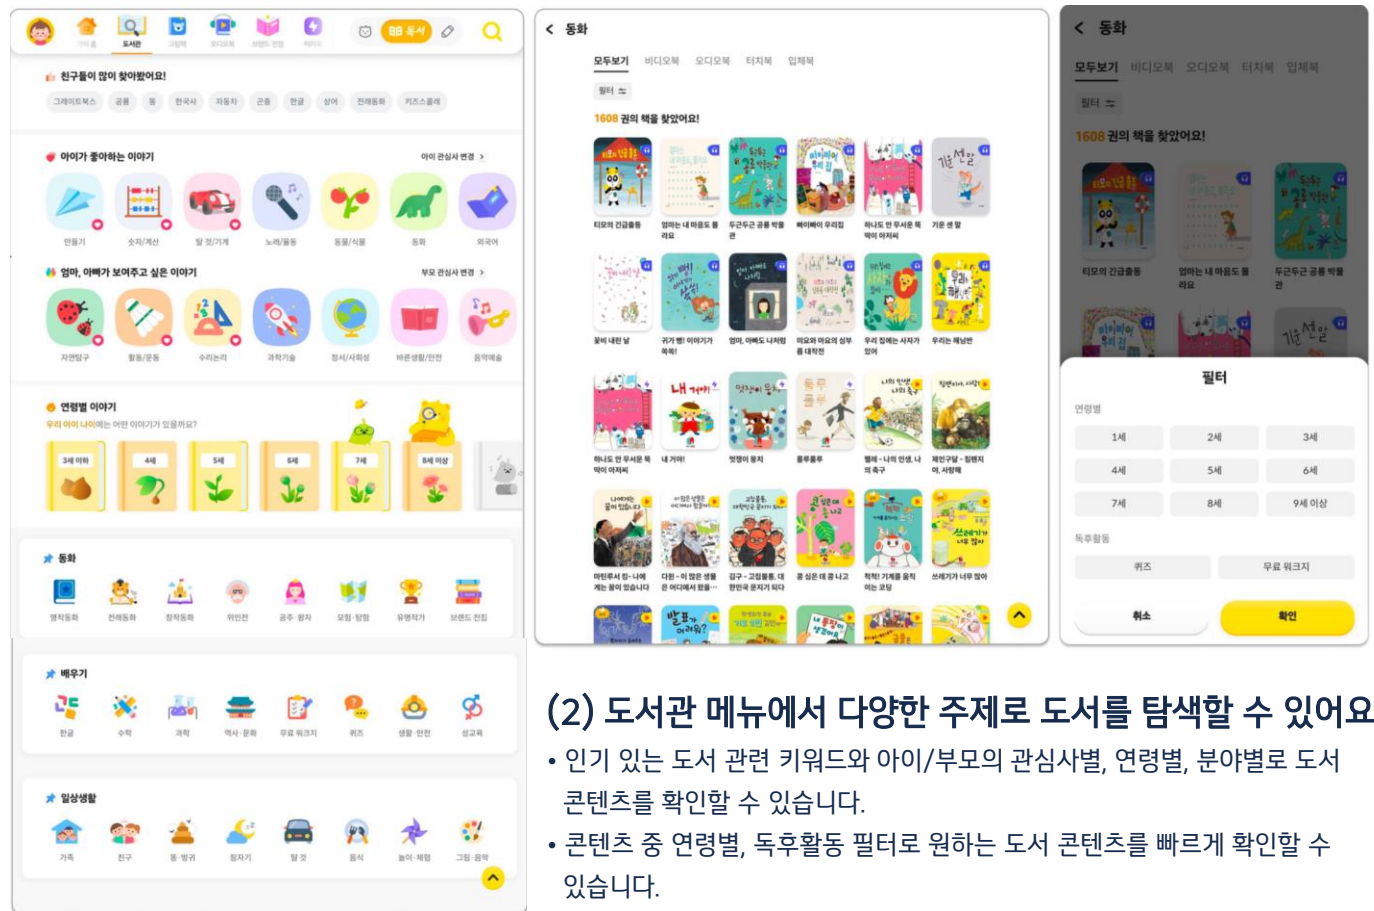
아이홈 도서관 그림책 오디오북 브랜드 전집 워크지 BB 독서

친구들이 많이 찾아봤어요!

그레이트북스 공룡 똥 한국사 자동차 곤충 한글 상어 전래동화 키즈스콜레

아이가 좋아하는 이야기 아이 관심사 변경 >

만들기 숫자/계산 탈 것/기계 노래/율동 동물/식물 동화 외국어

엄마, 아빠가 보여주고 싶은 이야기 부모 관심사 변경 >

자연탐구 활동/운동 수리논리 과학기술 정서/사회성 바른생활/안전 음악예술

연령별 이야기

우리 아이 나이에는 어떤 이야기가 있을까요?

3세 이하 4세 5세 6세 7세 8세 이상

동화

명작동화 전래동화 창작동화 위인전 공주·왕자 모험·탐험 유명작가 브랜드 전집

배우기

한글 수학 과학 역사·문화 무료 워크지 퀴즈 생활·안전 성교육

일상생활

가족 친구 똥·방귀 잠자기 탈 것 음식 놀이·체험 그림·음악

< 동화

모두보기 비디오북 오디오북 터치북 입체북

필터

1608 권의 책을 찾았어요!

티모의 긴급출동 엄마는 내 마음도 몰라요 두근두근 공룡 박물관 삐이삐이 우리집 하나도 안 무서운 무떡이 이야기 기운 센 말

꽃비 내린 날 귀가 뻥! 이이가기 쑥쑥! 엄마, 아빠도 나처럼 미오와 미오의 성우를 대작전 우리 집에는 사자가 있어 우리는 해님반

하나도 안 무서운 무떡이 이야기 내 거야! 멋쟁이 꽃지 꿈루꿈루 펠레 - 나의 인생, 나의 축구 제인구달 - 침팬지 이 사랑해

마틴루서 킹 - 나에게는 꿈이 있습니다 다윈 - 이 많은 생물은 어디에서 왔을... 김구 - 고집불통, 대한민국 꿈지기 되다 꽃 심은 데 꽃 나고 척척! 가게를 움직이는 코딩 쓰레기가 너무 많아

< 동화

모두보기 비디오북 오디오북 터치북 입체북

필터

1608 권의 책을 찾았어요!

티모의 긴급출동 엄마는 내 마음도 몰라요 두근두근 공룡 박물관

필터

연령별

1세 2세 3세
4세 5세 6세
7세 8세 9세 이상

독후활동

퀴즈 무료 워크지

취소 확인

(2) 도서관 메뉴에서 다양한 주제로 도서를 탐색할 수 있어요

• 인기 있는 도서 관련 키워드와 아이/부모의 관심사별, 연령별, 분야별로 도서 콘텐츠를 확인할 수 있습니다.

• 콘텐츠 중 연령별, 독후활동 필터로 원하는 도서 콘텐츠를 빠르게 확인할 수 있습니다.